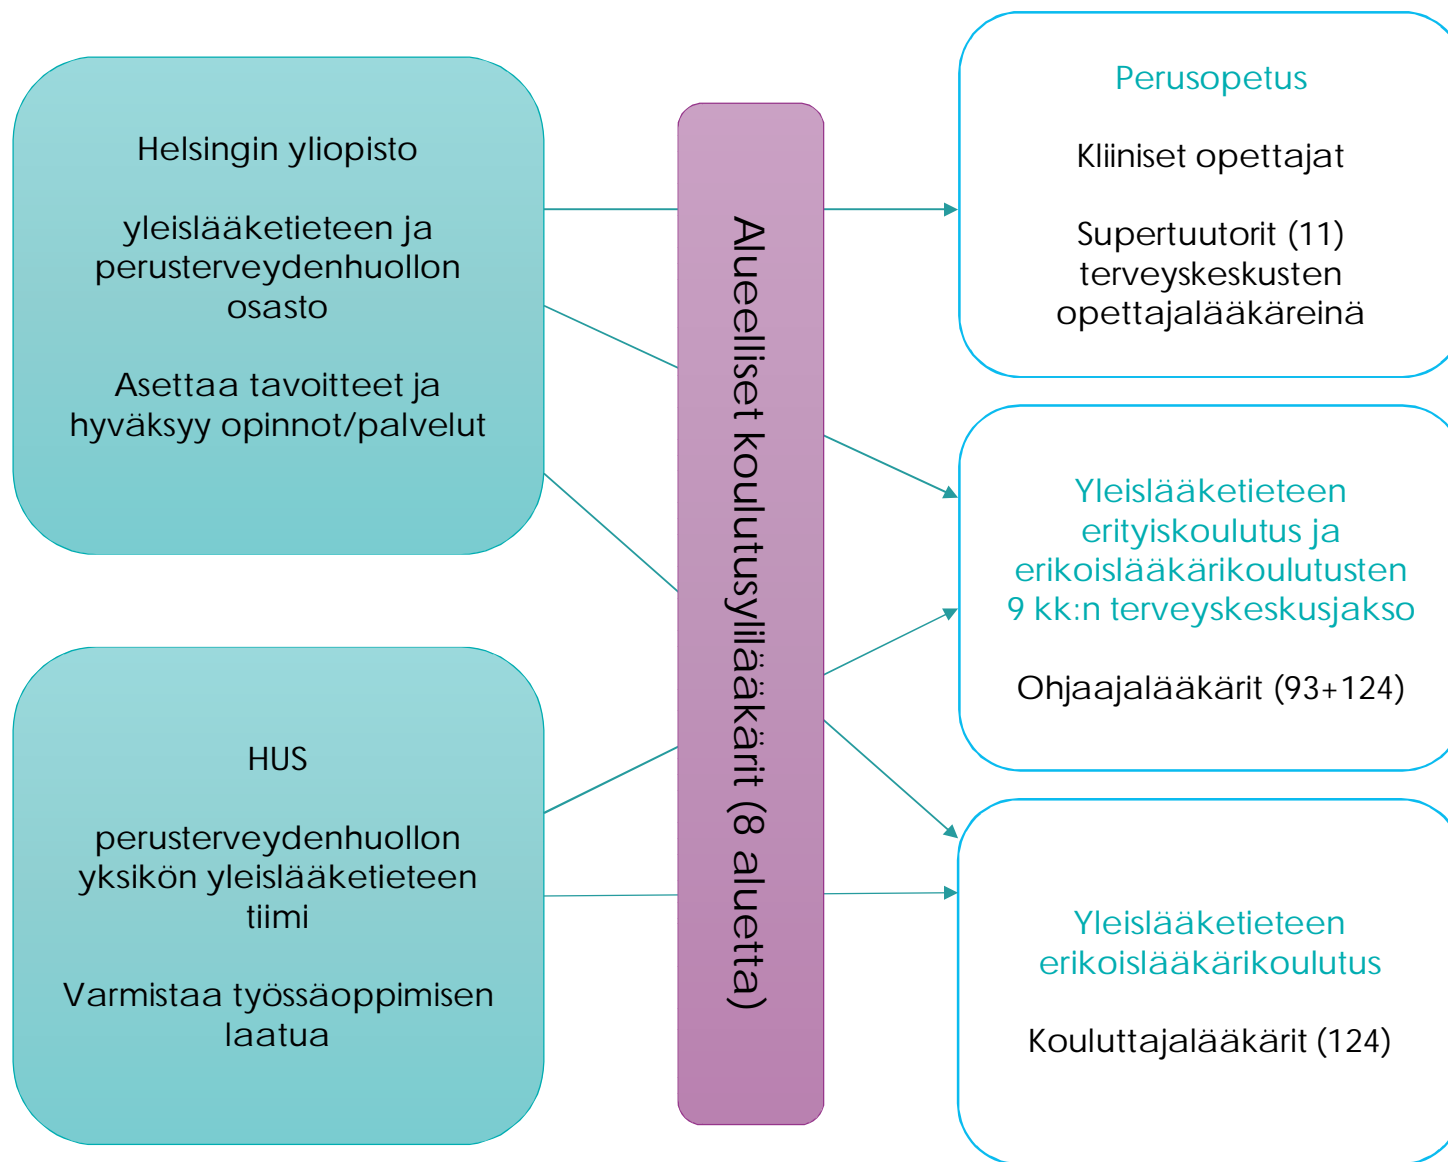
Helsingin yliopisto

yleislääketieteen ja perusterveydenhuollon osasto

Asettaa tavoitteet ja hyväksyy opinnot/palvelut

HUS

perusterveydenhuollon yksikön yleislääketieteen tiimi

Varmistaa työssäoppimisen laatua

Alueelliset koulutusylilääkärit (8 aluetta)

Perusopetus

Kliiniset opettajat

Supertuutorit (11) terveyskeskusten opettajalääkäreinä

Yleislääketieteen erityiskoulutus ja erikoislääkärikoulutusten 9 kk:n terveyskeskusjakso

Ohjaajalääkärit (93+124)

Yleislääketieteen erikoislääkärikoulutus

Kouluttajalääkärit (124)